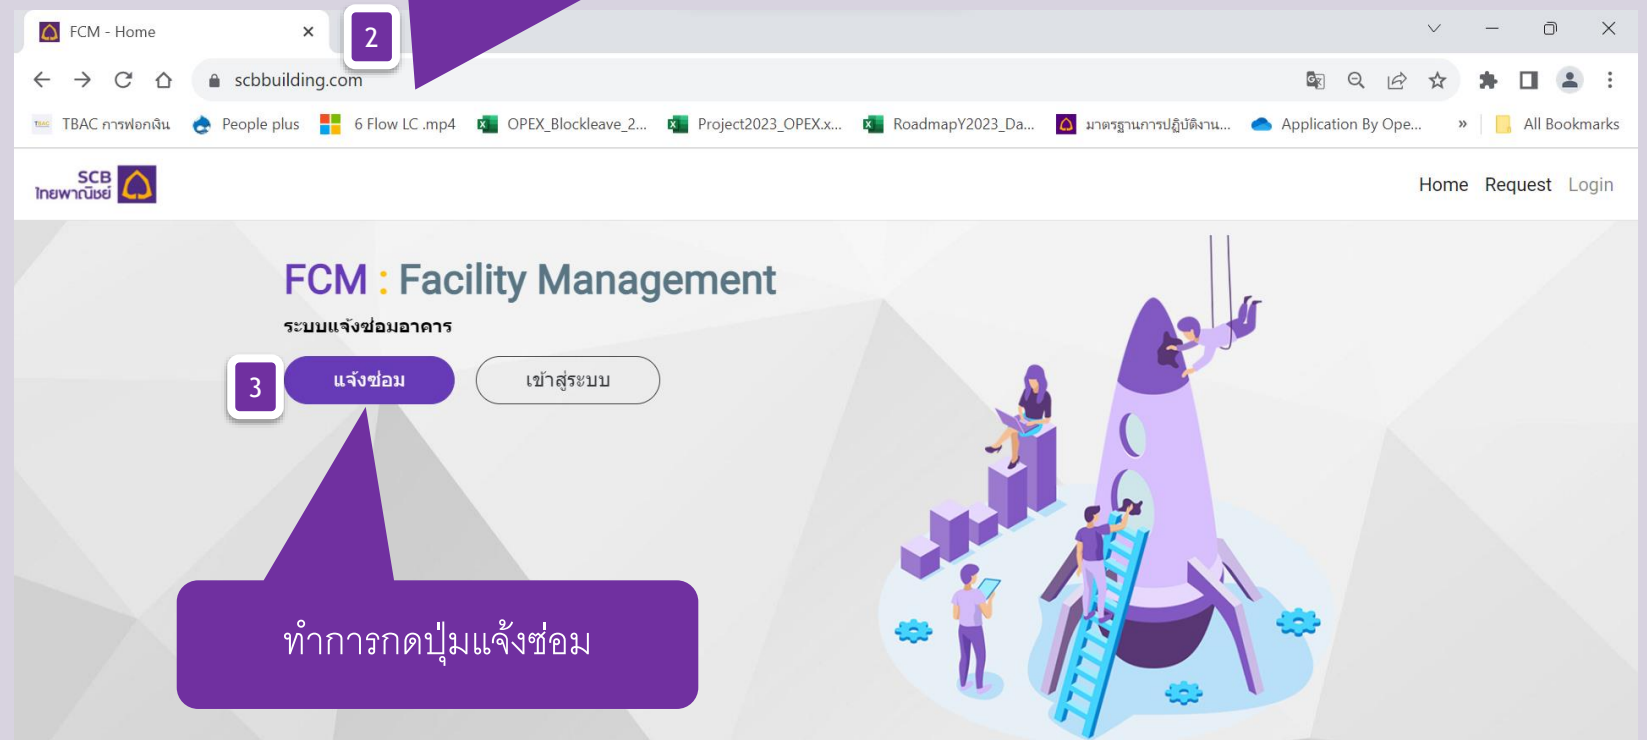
FCM - Home

2

scbbuilding.com

TBAC การฟอกเงิน People plus 6 Flow LC .mp4 OPEX_Blockleave_2... Project2023_OPEX.x... RoadmapY2023_Da... มาตรฐานการปฏิบัติงาน... Application By Ope... » All Bookmarks

SCB ไทยพาณิชย์

Home Request Login

FCM : Facility Management

ระบบแจ้งซ่อมอาคาร

3

แจ้งซ่อม

เข้าสู่ระบบ

ทำการกดปุ่มแจ้งซ่อม